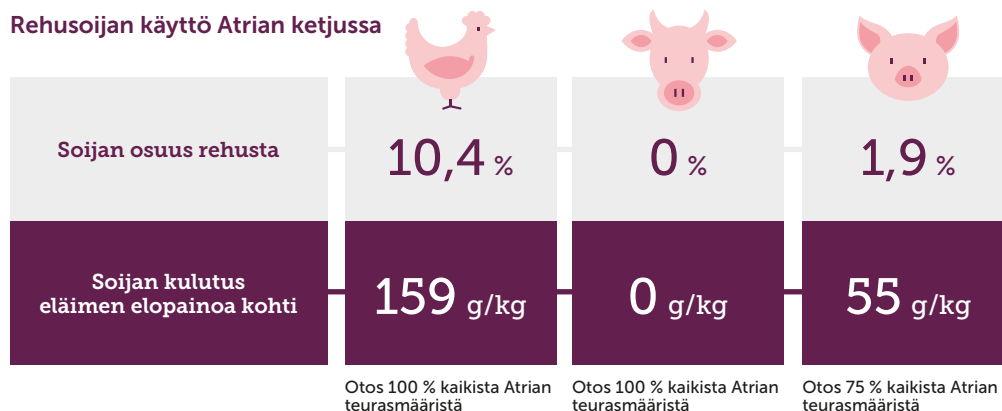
Rehusoijan käyttö Atrian ketjussa

| | | | |
|---|---|---|---|
| Soijan osuus rehusta | 10,4 % | 0 % | 1,9 % |
| Soijan kulutus eläimen elopainoa kohti | 159 g/kg | 0 g/kg | 55 g/kg |
| | Otos 100 % kaikista Atrian teurasmääristä | Otos 100 % kaikista Atrian teurasmääristä | Otos 75 % kaikista Atrian teurasmääristä |